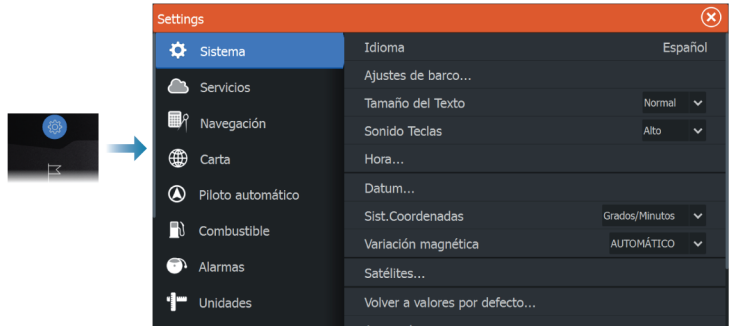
Settings

Sistema
Servicios
Navegación
Carta
Piloto automático
Combustible
Alarmas
Unidades

Idioma Español
Ajustes de barco...
Tamaño del Texto Normal
Sonido Teclas Alto
Hora...
Datum...
Sist.Coordenadas Grados/Minutos
Variación magnética AUTOMÁTICO
Satélites...
Volver a valores por defecto...